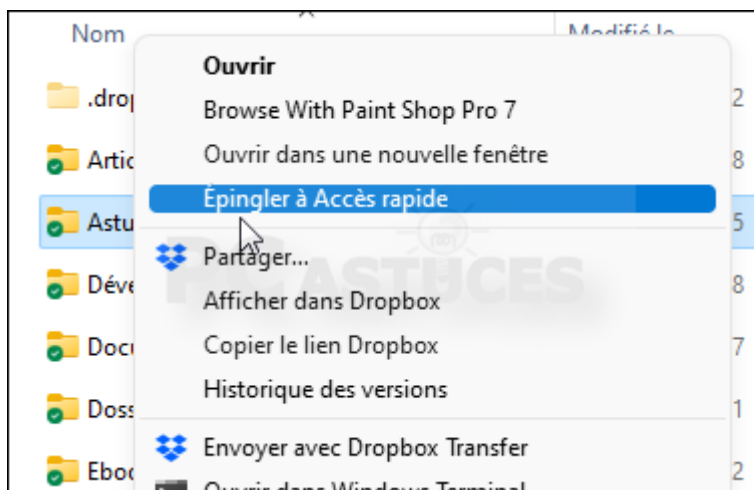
Nom

Modifié le

.drop

2

Artic

8

Astu

5

Déve

8

Docu

7

Doss

1

Eboo

2

Ouvrir

Browse With Paint Shop Pro 7

Ouvrir dans une nouvelle fenêtre

Épingler à Accès rapide

Partager...

Afficher dans Dropbox

Copier le lien Dropbox

Historique des versions

Envoyer avec Dropbox Transfer

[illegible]

PC ASTUCES